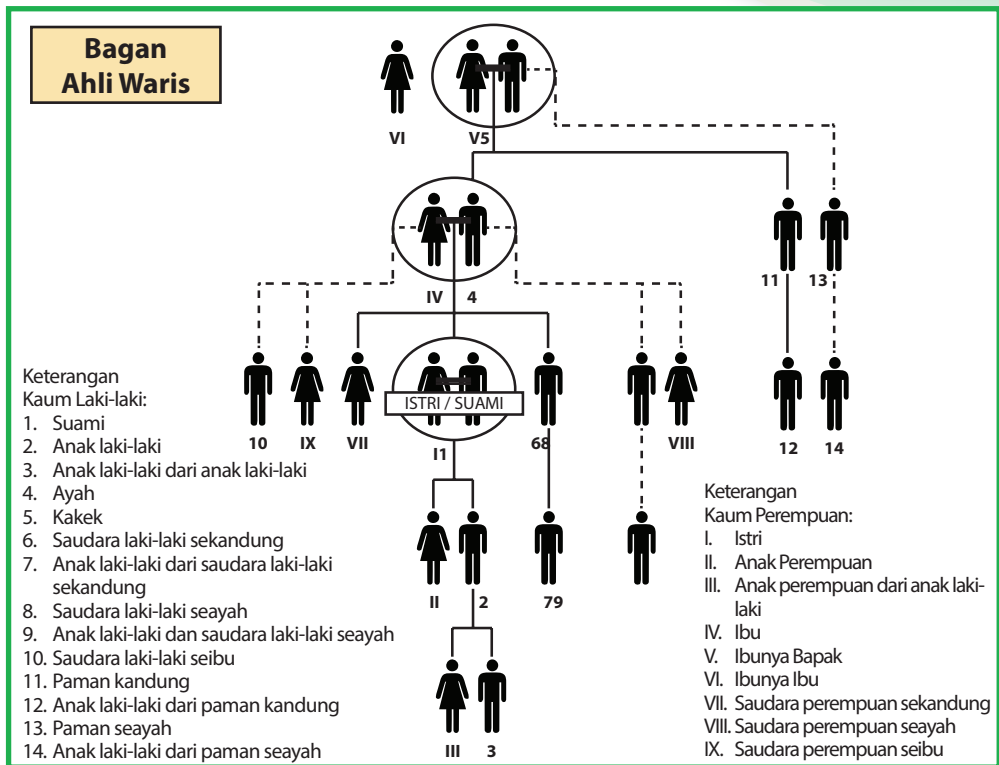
Bagan Ahli Waris

VI

V5

IV 4

11 13

12 14

10 IX VII

ISTRI / SUAMI

I1

68

VIII

II 2

79

III 3

Keterangan
Kaum Laki-laki:
1. Suami
2. Anak laki-laki
3. Anak laki-laki dari anak laki-laki
4. Ayah
5. Kakek
6. Saudara laki-laki sekandung
7. Anak laki-laki dari saudara laki-laki sekandung
8. Saudara laki-laki seayah
9. Anak laki-laki dan saudara laki-laki seayah
10. Saudara laki-laki seibu
11. Paman kandung
12. Anak laki-laki dari paman kandung
13. Paman seayah
14. Anak laki-laki dari paman seayah

Keterangan
Kaum Perempuan:
I. Istri
II. Anak Perempuan
III. Anak perempuan dari anak laki-laki
IV. Ibu
V. Ibunya Bapak
VI. Ibunya Ibu
VII. Saudara perempuan sekandung
VIII. Saudara perempuan seayah
IX. Saudara perempuan seibu